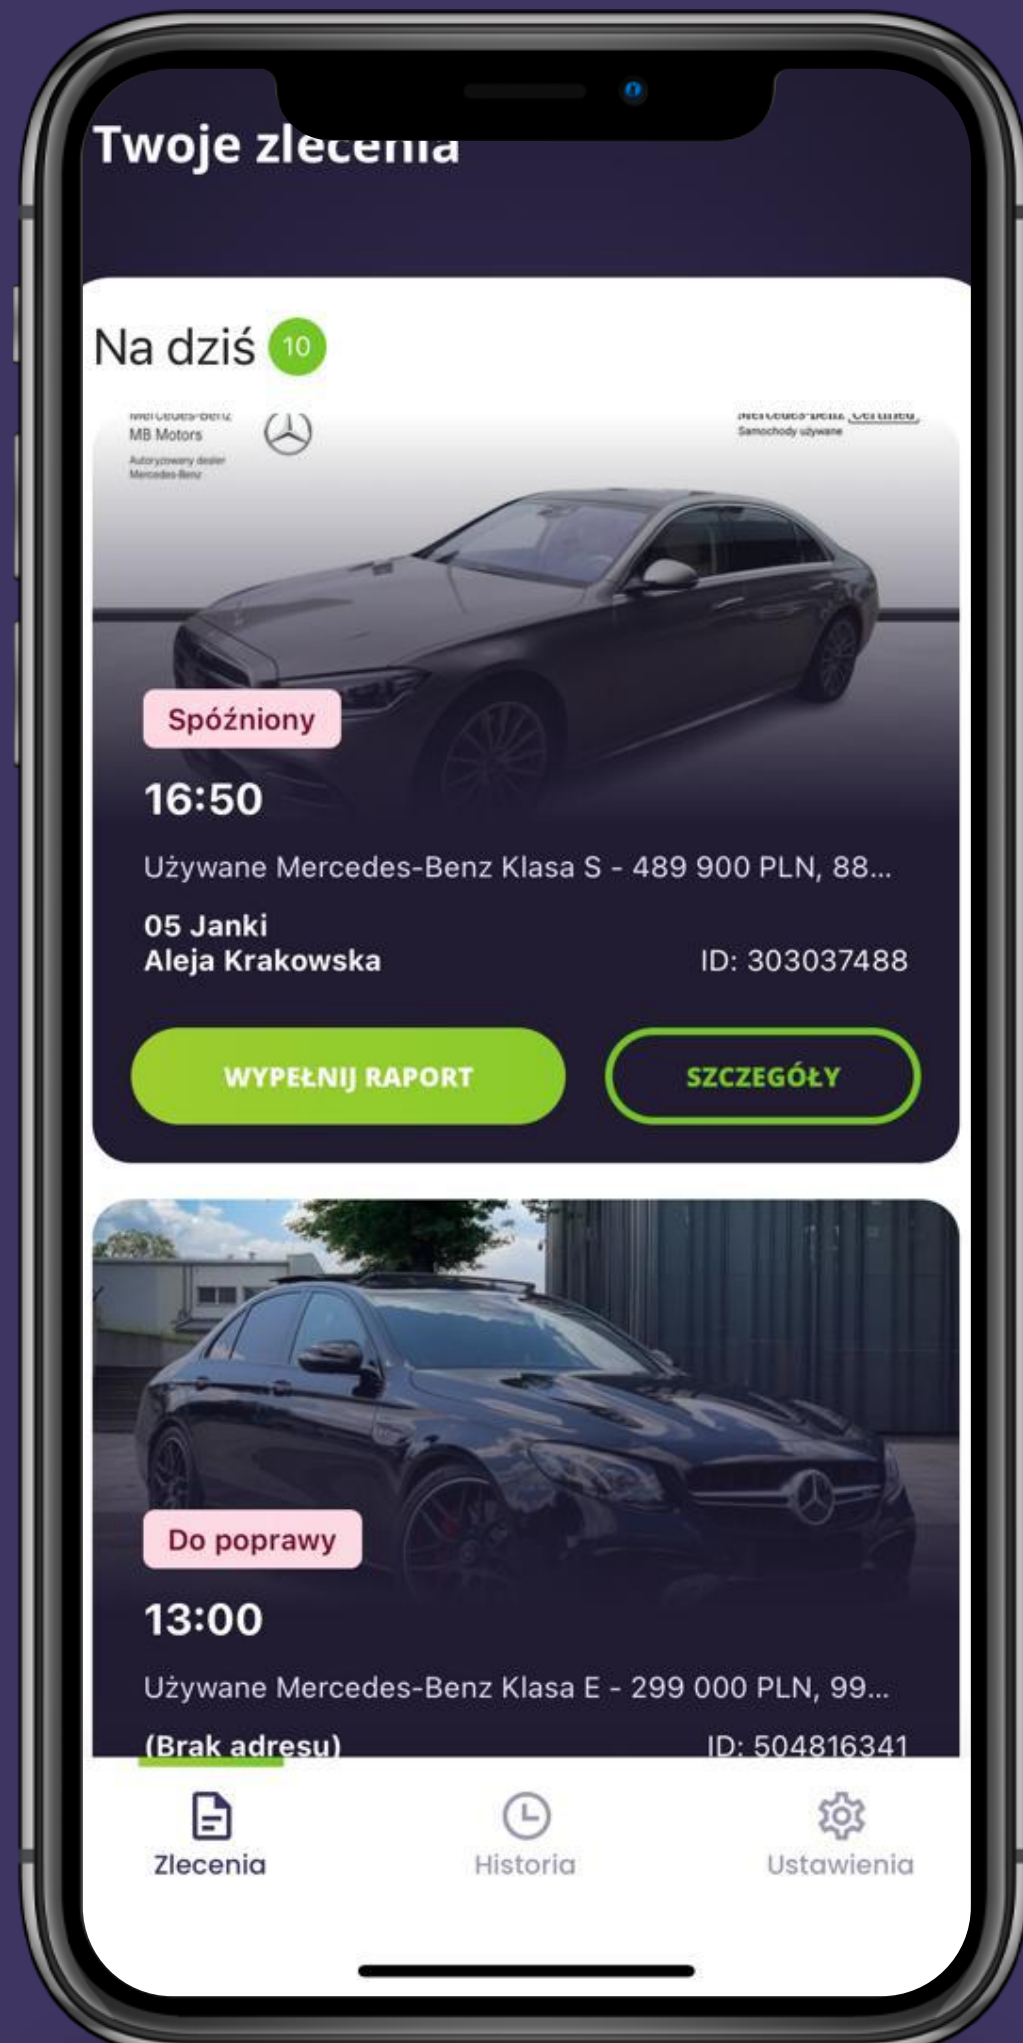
Twoje zlecenia

Na dziś 10

MB Motors
Autoryzowany dealer Mercedes-Benz

Samochody używane

Spóźniony

16:50

Używane Mercedes-Benz Klasa S - 489 900 PLN, 88...

05 Janki
Aleja Krakowska

ID: 303037488

WYPEŁNIJ RAPORT

SZCZEGÓŁY

Do poprawy

13:00

Używane Mercedes-Benz Klasa E - 299 000 PLN, 99...

(Brak adresu)

ID: 504816341

Zlecenia

Historia

Ustawienia